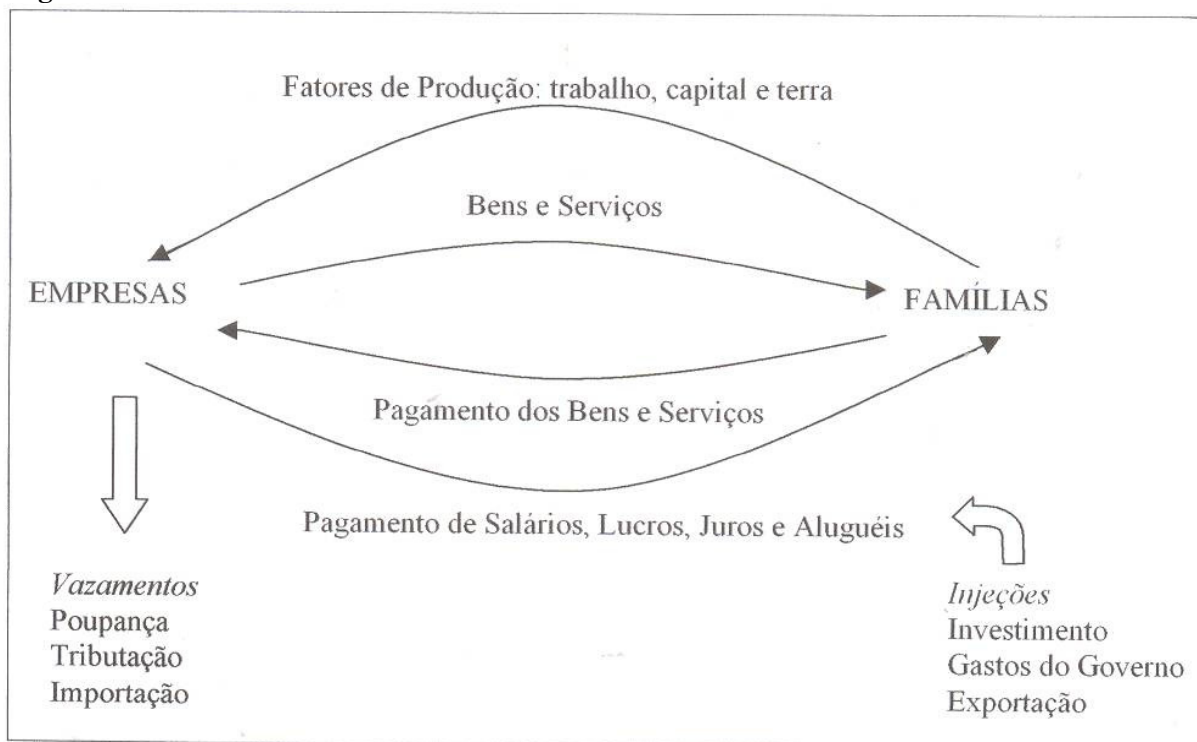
Fatores de Produção: trabalho, capital e terra

Bens e Serviços

EMPRESAS

FAMÍLIAS

Pagamento dos Bens e Serviços

Pagamento de Salários, Lucros, Juros e Aluguéis

*Vazamentos*
Poupança
Tributação
Importação

*Injeções*
Investimento
Gastos do Governo
Exportação